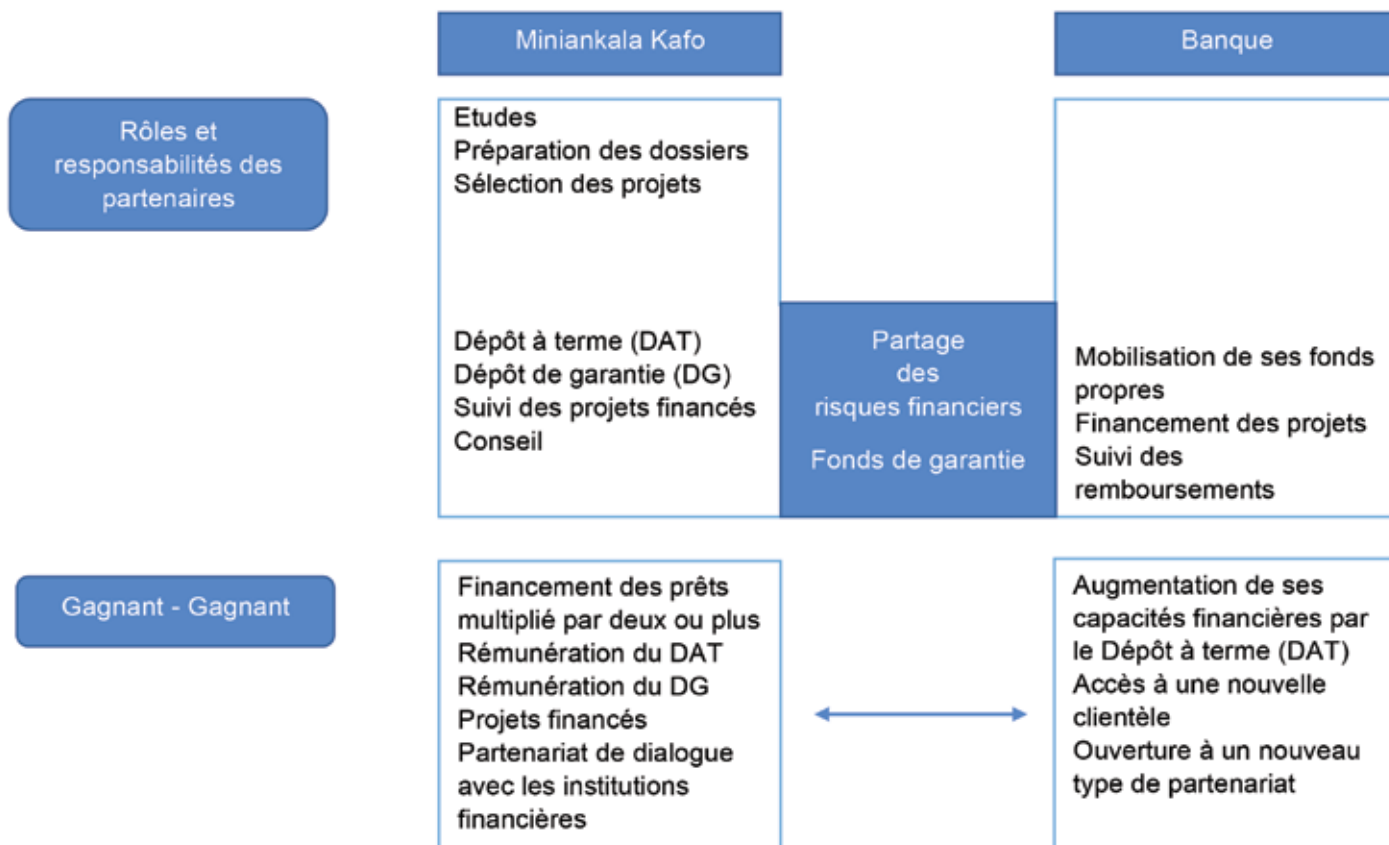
Miniankala Kafo

Banque

Rôles et responsabilités des partenaires

Etudes
Préparation des dossiers
Sélection des projets

Dépôt à terme (DAT)
Dépôt de garantie (DG)
Suivi des projets financés
Conseil

Partage des risques financiers

Fonds de garantie

Mobilisation de ses fonds propres
Financement des projets
Suivi des remboursements

Gagnant - Gagnant

Financement des prêts multiplié par deux ou plus
Rémunération du DAT
Rémunération du DG
Projets financés
Partenariat de dialogue avec les institutions financières

Augmentation de ses capacités financières par le Dépôt à terme (DAT)
Accès à une nouvelle clientèle
Ouverture à un nouveau type de partenariat